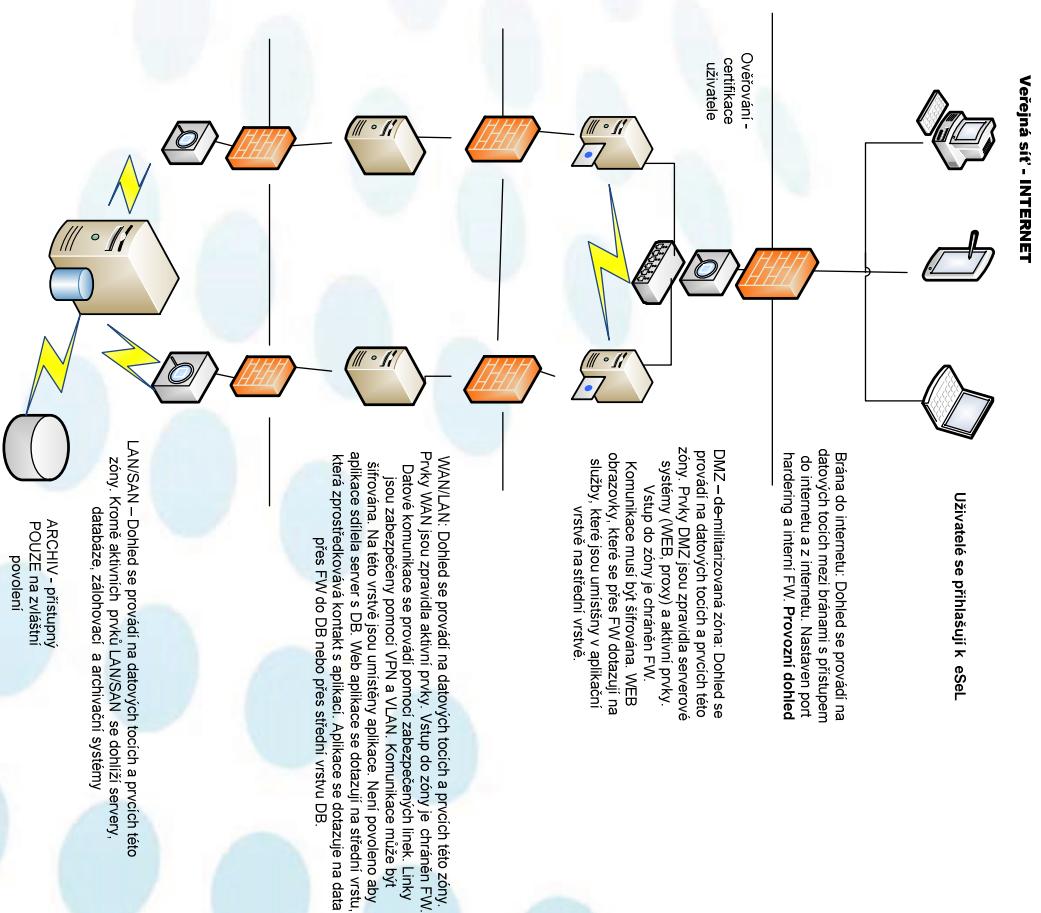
Veřejná síť - INTERNET

Uživatelé se přihlašují k eSeL

Ověřování - certifikace uživatele

Brána do internetu: Dohled se provádí na datových tocích mezi branami s přístupem do internetu a z internetu. Nastaven port hardering a interní FW. Provozní dohled

DMZ – de-militarizovaná zóna: Dohled se provádí na datových tocích a prvcích této zóny. Prvky DMZ jsou zpravidla serverové systémy (WEB, proxy) a aktivní prvky. Vstup do zóny je chráněn FW. Komunikace musí být šifrována. WEB obrazovky, které se přes FW dotazují na služby, které jsou umístěny v aplikační vrstvě na střední vrstvě.

WAN/LAN: Dohled se provádí na datových tocích a prvcích této zóny. Prvky WAN jsou zpravidla aktivní prvky. Vstup do zóny je chráněn FW. Datové komunikace se provádí pomocí zabezpečených linek. Linky jsou zabezpečeny pomocí VPN a VLAN. Komunikace může být šifrována. Na této vrstvě jsou umístěny aplikace. Není povoleno aby aplikace sdílela server s DB. Web aplikace se dotazují na střední vrstu, která zprostředkovává kontakt s aplikací. Aplikace se dotazuje na data přes FW do DB nebo přes střední vrstvu DB.

LAN/SAN – Dohled se provádí na datových tocích a prvcích této zóny. Kromě aktivních prvků LAN/SAN se dohlíží servery, databáze, zálohovací a archivační systémy

ARCHIV - přístupný POUZE na zvláštní povolení